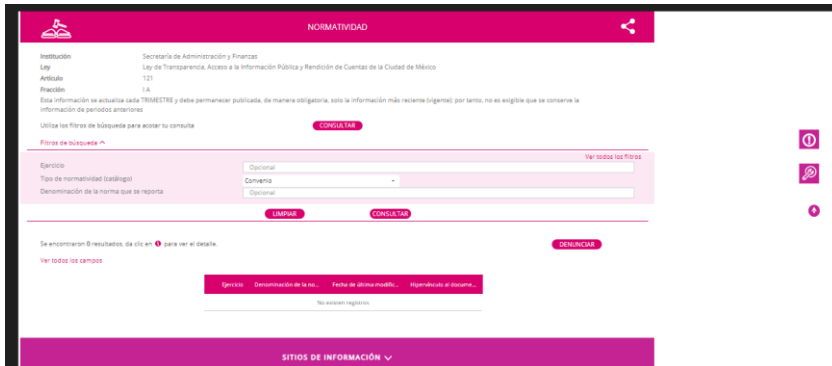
NORMATIVIDAD

Institución Secretaría de Administración y Finanzas
Ley Ley de Transparencia, Acceso a la Información Pública y Rendición de Cuentas de la Ciudad de México
Artículo 121
Fracción I-A
Esta información se actualiza cada TRIMESTRE y debe permanecer publicada, de manera obligatoria, solo la información más reciente (vigente); por tanto, no es exigible que se conserve la información de periodos anteriores

Utiliza los filtros de búsqueda para acotar tu consulta CONSULTAR

Filtros de búsqueda ^

Ver todos los filtros

Ejercicio Opcional
Tipo de normatividad (catálogo) Convenio
Denominación de la norma que se reporta Opcional

LIMPIAR CONSULTAR

Se encontraron 8 resultados, da clic en para ver el detalle. DENUNCIAR

Ver todos los campos

| Ejercicio | Denominación de la no... | Fecha de última modific... | Hipervínculo al docume... |
|---|---|---|---|
| No existen registros | | | |

SITIOS DE INFORMACIÓN